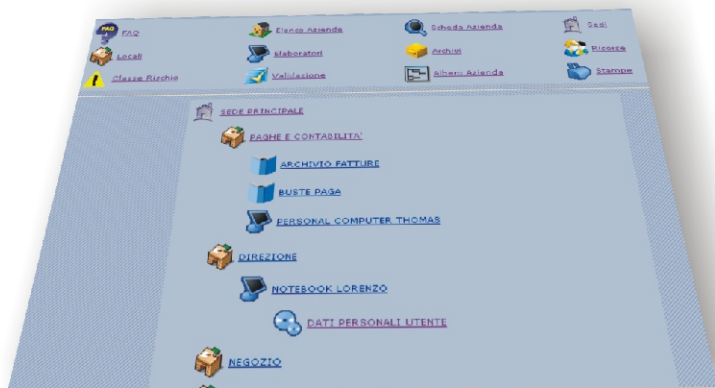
FAQ
Elenco Aziende
Scheda Azienda
Sedi
Locali
Elaboratori
Archivi
Ricerca
Classe Rischio
Validazione
Albero Azienda
Stampe

SEDE PRINCIPALE
PAGHE E CONTABILITA'
ARCHIVIO FATTURE
BUSTE PAGA
PERSONAL COMPUTER THOMAS
DIREZIONE
NOTEBOOK LORENZO
DATI PERSONALI UTENTE
NEGOZIO